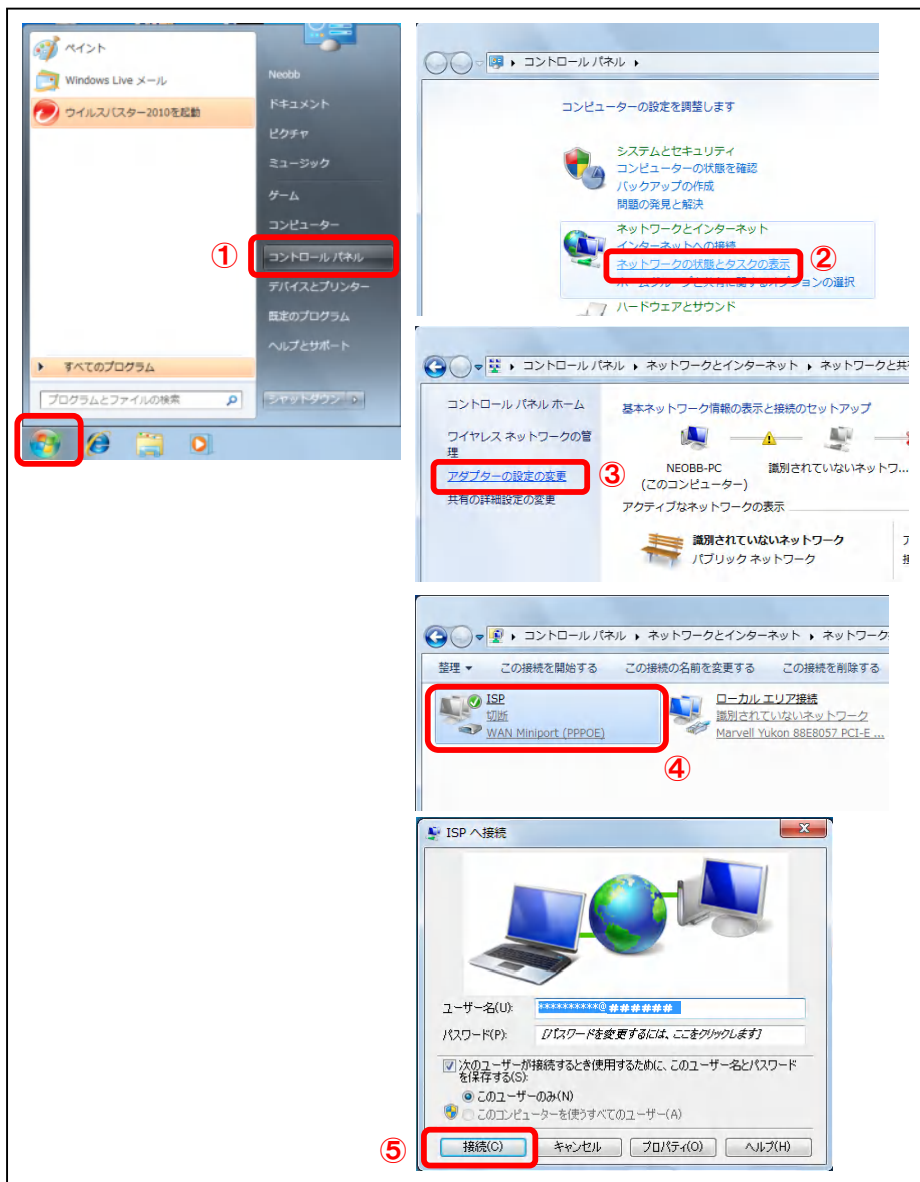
ペイント
Windows Live メール
ウイルスバスター2010を起動
Neobb
ドキュメント
ピクチャ
ミュージック
ゲーム
コンピューター
①
コントロール パネル
デバイスとプリンター
既定のプログラム
ヘルプとサポート
すべてのプログラム
プログラムとファイルの検索
シャットダウン

コントロール パネル
コンピューターの設定を調整します
システムとセキュリティ
コンピューターの状態を確認
バックアップの作成
問題の発見と解決
ネットワークとインターネット
インターネットへの接続
ネットワークの状態とタスクの表示
②
ホームグループと共有に関するオプションの選択
ハードウェアとサウンド

コントロール パネル ▸ ネットワークとインターネット ▸ ネットワークと共
コントロール パネル ホーム
ワイヤレス ネットワークの管理
アダプターの設定の変更
③
共有の詳細設定の変更
基本ネットワーク情報の表示と接続のセットアップ
NEOBB-PC
(このコンピューター)
識別されていないネットワ...
アクティブなネットワークの表示
識別されていないネットワーク
パブリック ネットワーク

コントロール パネル ▸ ネットワークとインターネット ▸ ネットワーク
整理 ▾
この接続を開始する
この接続の名前を変更する
この接続を削除する
ISP
切断
WAN Miniport (PPPOE)
ローカル エリア接続
識別されていないネットワーク
Marvell Yukon 88E8057 PCI-E ...
④

ISP へ接続
ユーザー名(U): **********@######
パスワード(P): [パスワードを変更するには、ここをクリックします]
次のユーザーが接続するとき使用するために、このユーザー名とパスワードを保存する(S):
このユーザーのみ(N)
このコンピューターを使うすべてのユーザー(A)
⑤
接続(C)
キャンセル
プロパティ(O)
ヘルプ(H)